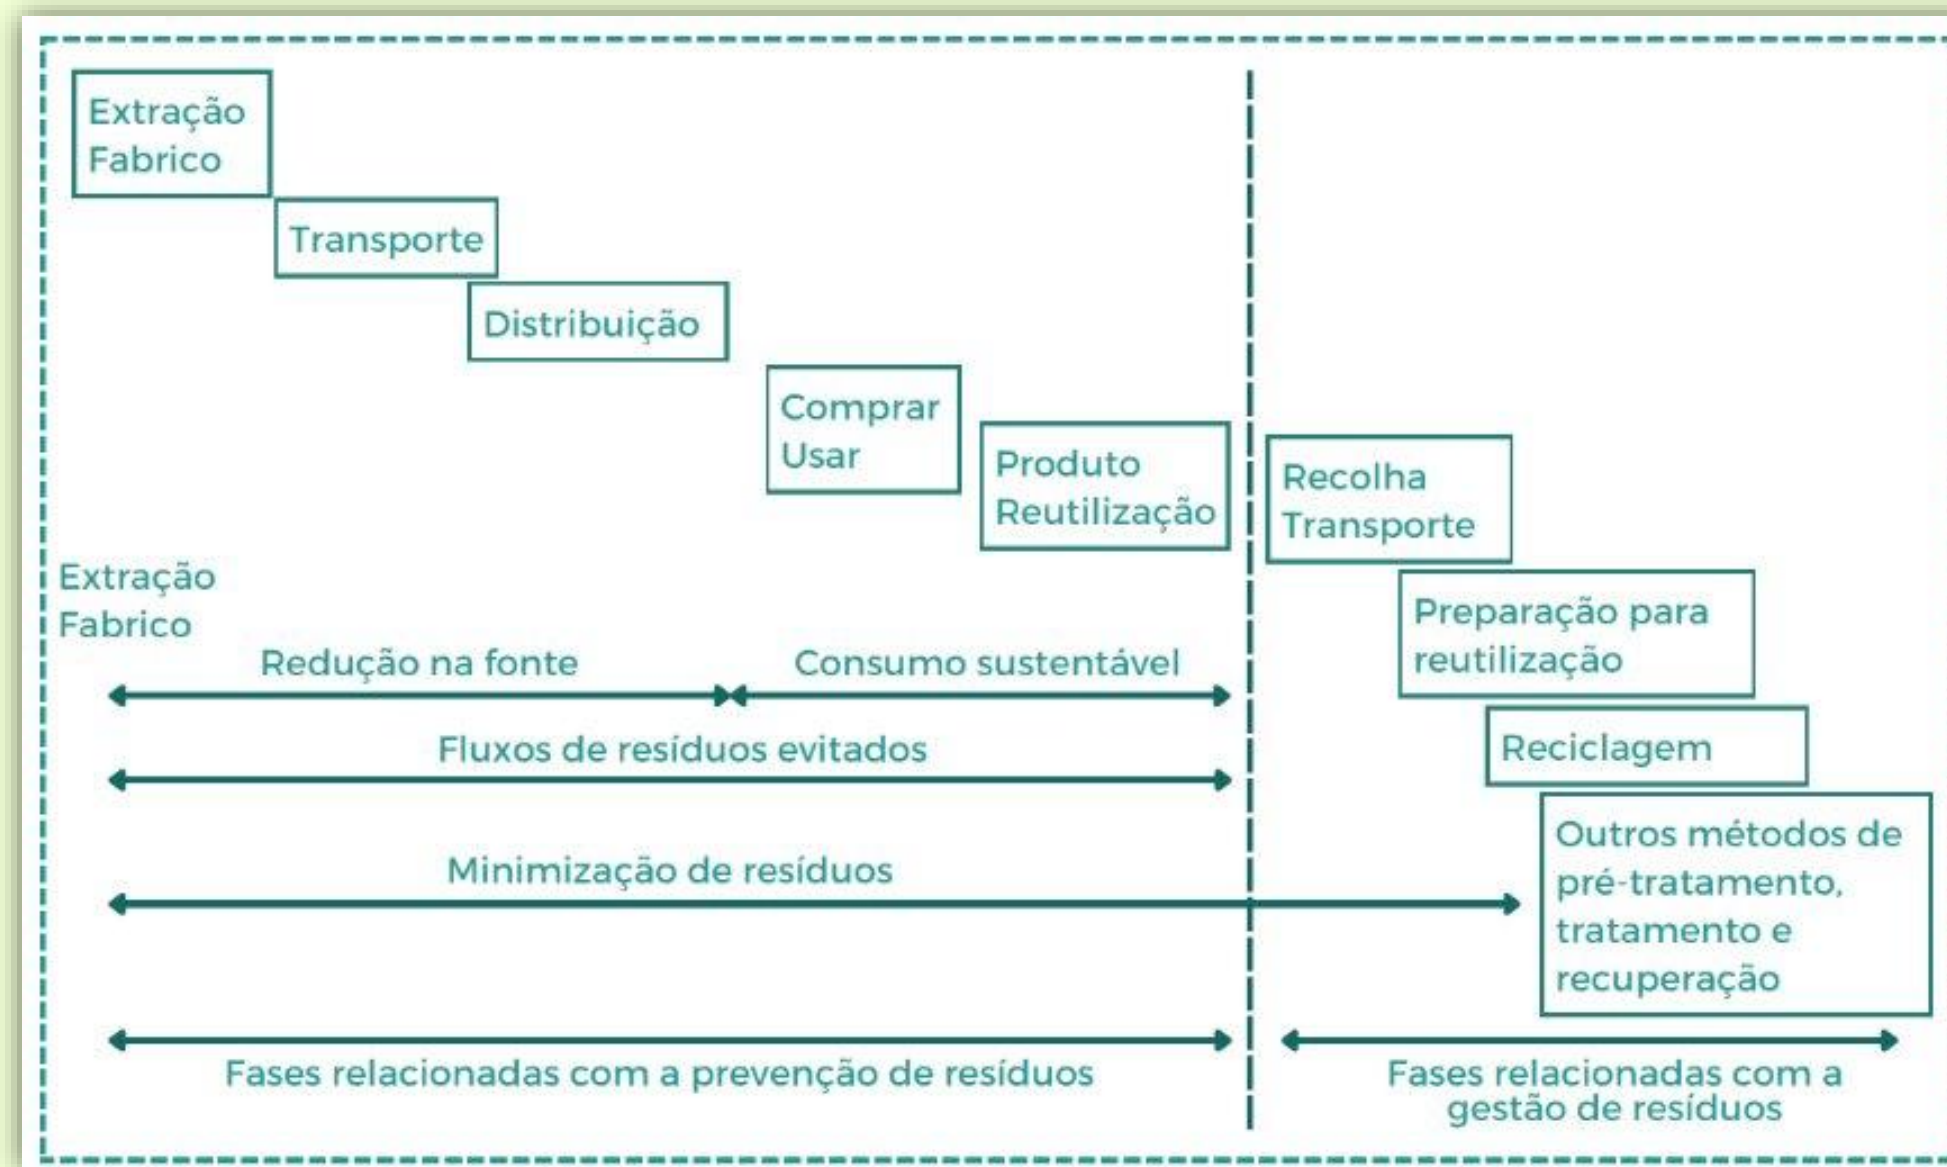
Extração
Fabrico

Transporte

Distribuição

Comprar
Usar

Produto
Reutilização

Recolha
Transporte

Extração
Fabrico

Preparação para reutilização

Redução na fonte

Consumo sustentável

Fluxos de resíduos evitados

Reciclagem

Outros métodos de pré-tratamento, tratamento e recuperação

Minimização de resíduos

Fases relacionadas com a prevenção de resíduos

Fases relacionadas com a gestão de resíduos